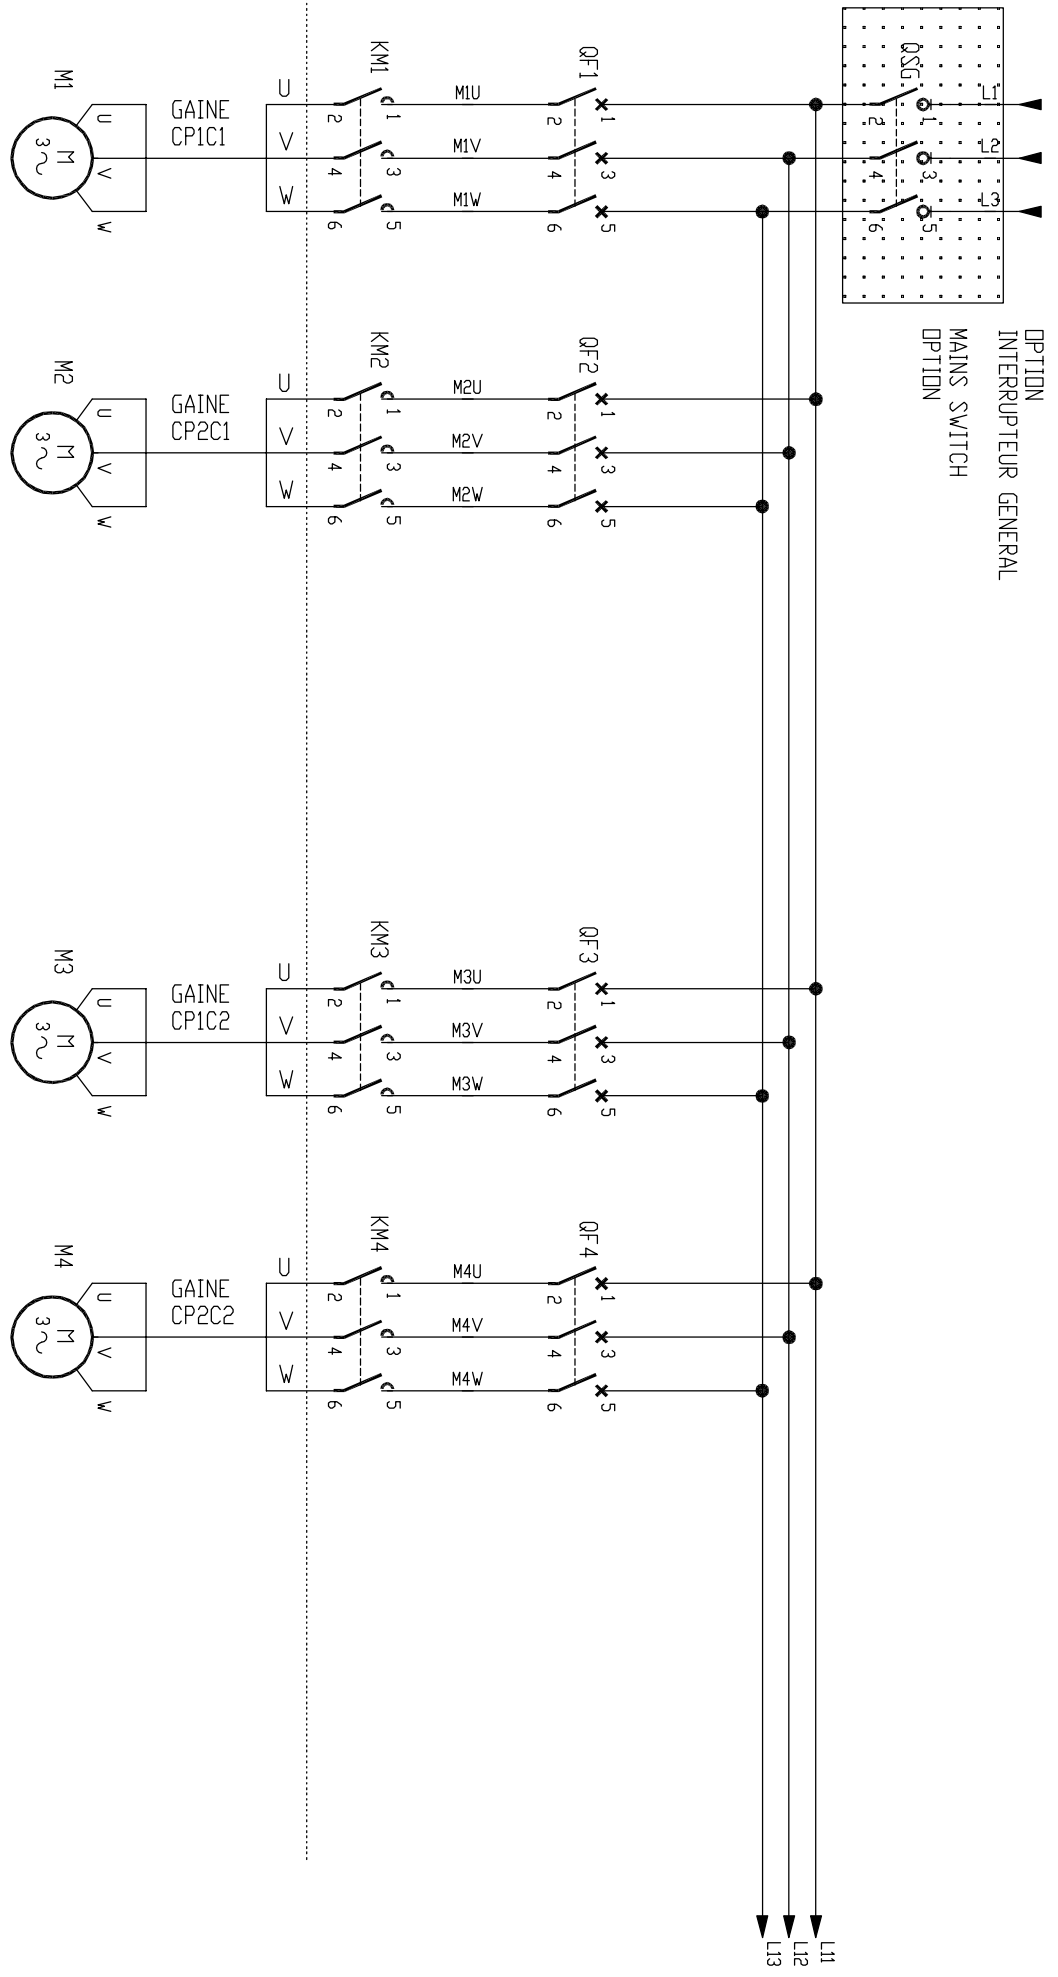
M1
M
3~
U
V
W
GAINE
CP1C1
U
V
W
KM1
2 1
4 3
6 5
M1U
M1V
M1W
QF1
2 1
4 3
6 5
QSG
2 1
4 3
6 5
L1
L2
L3

OPTION
INTERRUPTEUR GENERAL
MAINS SWITCH
OPTION

M2
M
3~
U
V
W
GAINE
CP2C1
U
V
W
KM2
2 1
4 3
6 5
M2U
M2V
M2W
QF2
2 1
4 3
6 5

M3
M
3~
U
V
W
GAINE
CP1C2
U
V
W
KM3
2 1
4 3
6 5
M3U
M3V
M3W
QF3
2 1
4 3
6 5

M4
M
3~
U
V
W
GAINE
CP2C2
U
V
W
KM4
2 1
4 3
6 5
M4U
M4V
M4W
QF4
2 1
4 3
6 5

L13
L12
L11